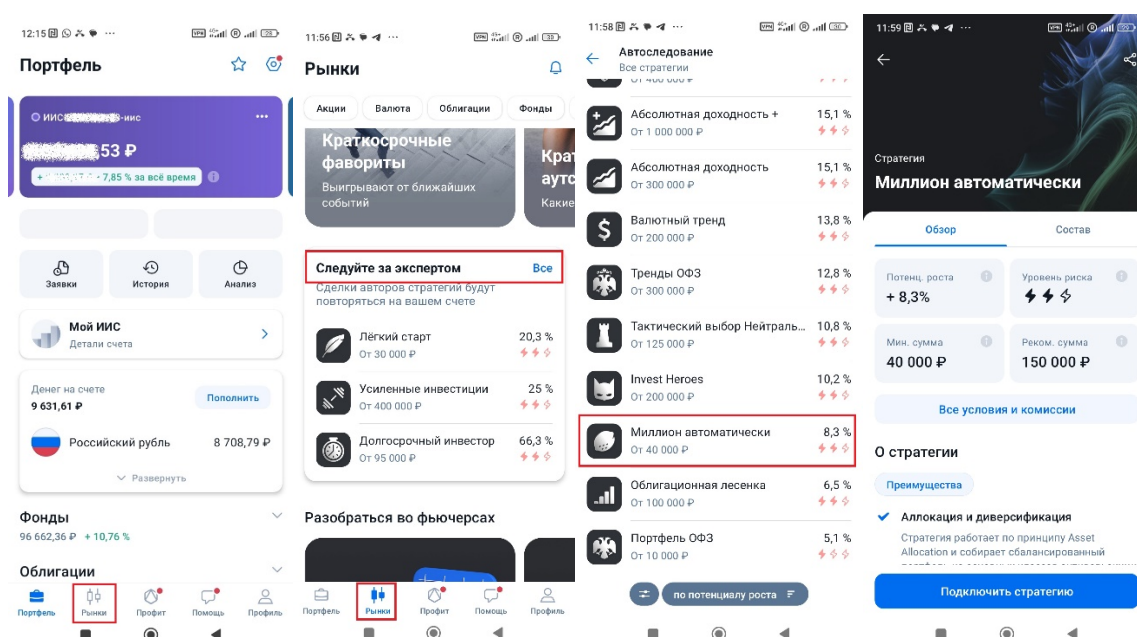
12:15

Портфель

ИИС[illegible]-иис
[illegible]53 ₽
+ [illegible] · 7,85 % за всё время

Заявки
История
Анализ

Мой ИИС
Детали счета

Денег на счете
9 631,61 ₽
Пополнить

Российский рубль
8 708,79 ₽

Развернуть

Фонды
96 662,36 ₽ + 10,76 %

Облигации

Портфель
Рынки
Профит
Помощь
Профиль

11:56

Рынки

Акции
Валюта
Облигации
Фонды

Краткосрочные фавориты
Выигрывают от ближайших событий

Крат
аутс
Какие

Следуйте за экспертом
Все
Сделки авторов стратегий будут повторяться на вашем счете

Лёгкий старт
От 30 000 ₽
20,3 %

Усиленные инвестиции
От 400 000 ₽
25 %

Долгосрочный инвестор
От 95 000 ₽
66,3 %

Разобраться во фьючерсах

Портфель
Рынки
Профит
Помощь
Профиль

11:58

Автоследование
Все стратегии

Абсолютная доходность +
От 1 000 000 ₽
15,1 %

Абсолютная доходность
От 300 000 ₽
15,1 %

Валютный тренд
От 200 000 ₽
13,8 %

Тренды ОФЗ
От 300 000 ₽
12,8 %

Тактический выбор Нейтраль...
От 125 000 ₽
10,8 %

Invest Heroes
От 200 000 ₽
10,2 %

Миллион автоматически
От 40 000 ₽
8,3 %

Облигационная лесенка
От 100 000 ₽
6,5 %

Портфель ОФЗ
От 10 000 ₽
5,1 %

по потенциалу роста

11:59

Стратегия
Миллион автоматически

Обзор
Состав

Потенц. роста
+ 8,3%

Уровень риска

Мин. сумма
40 000 ₽

Реком. сумма
150 000 ₽

Все условия и комиссии

О стратегии

Преимущества

Аллокация и диверсификация
Стратегия работает по принципу Asset Allocation и собирает сбалансированный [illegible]

Подключить стратегию